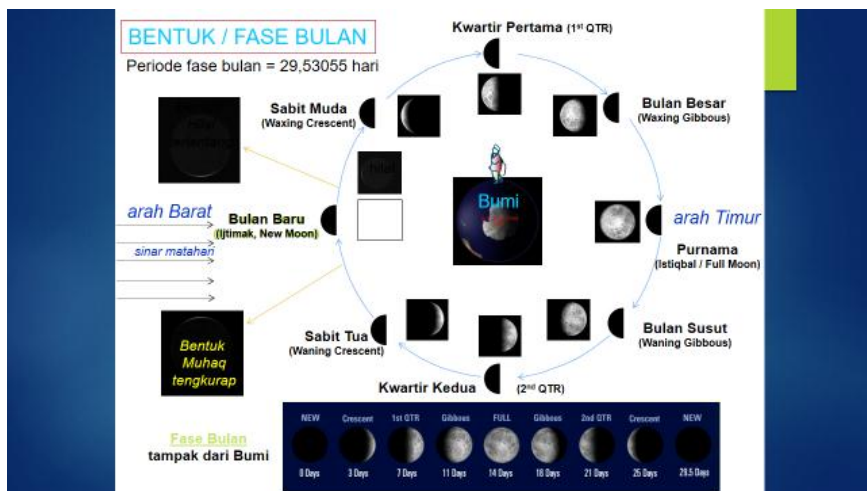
BENTUK / FASE BULAN

Periode fase bulan = 29,53055 hari

Kwartir Pertama ($1^{st}$ QTR)

Sabit Muda
(Waxing Crescent)

Bulan Besar
(Waxing Gibbous)

arah Barat

sinar matahari

Bulan Baru
(Ijtimak, New Moon)

Bumi

arah Timur

Purnama
(Istiqbal / Full Moon)

Sabit Tua
(Waning Crescent)

Bulan Susut
(Waning Gibbous)

Bentuk Muhaq tengkurap

Kwartir Kedua ($2^{nd}$ QTR)

Fase Bulan
tampak dari Bumi

| NEW | Crescent | 1st QTR | Gibbous | FULL | Gibbous | 2nd QTR | Crescent | NEW |
|---|---|---|---|---|---|---|---|---|
| 0 Days | 3 Days | 7 Days | 11 Days | 14 Days | 18 Days | 21 Days | 25 Days | 29.5 Days |